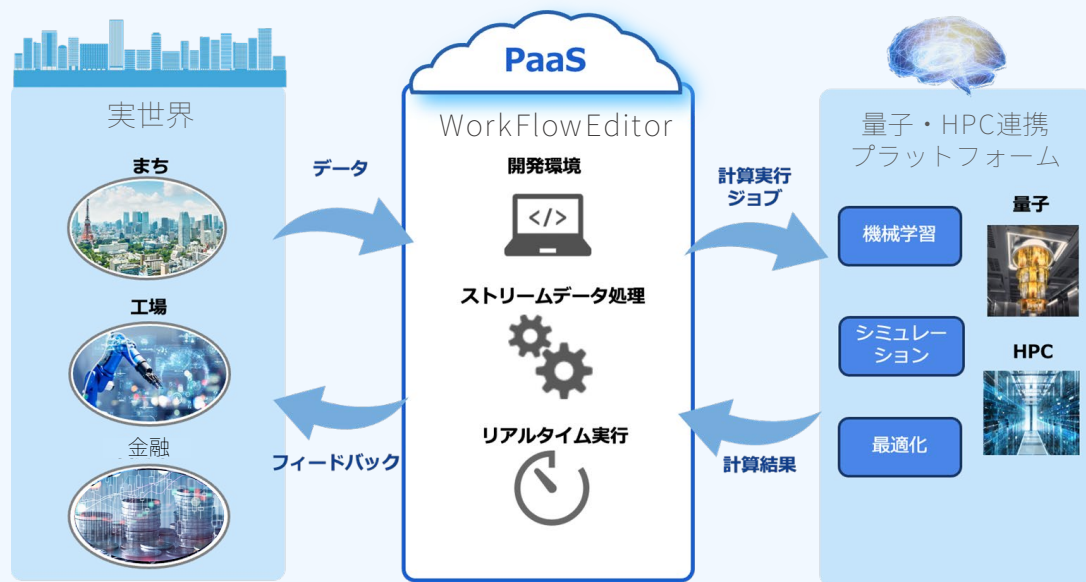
実世界

まち

工場

金融

データ

フィードバック

PaaS

WorkFlowEditor

開発環境

ストリームデータ処理

リアルタイム実行

計算実行ジョブ

計算結果

量子・HPC連携プラットフォーム

機械学習

シミュレーション

最適化

量子

HPC